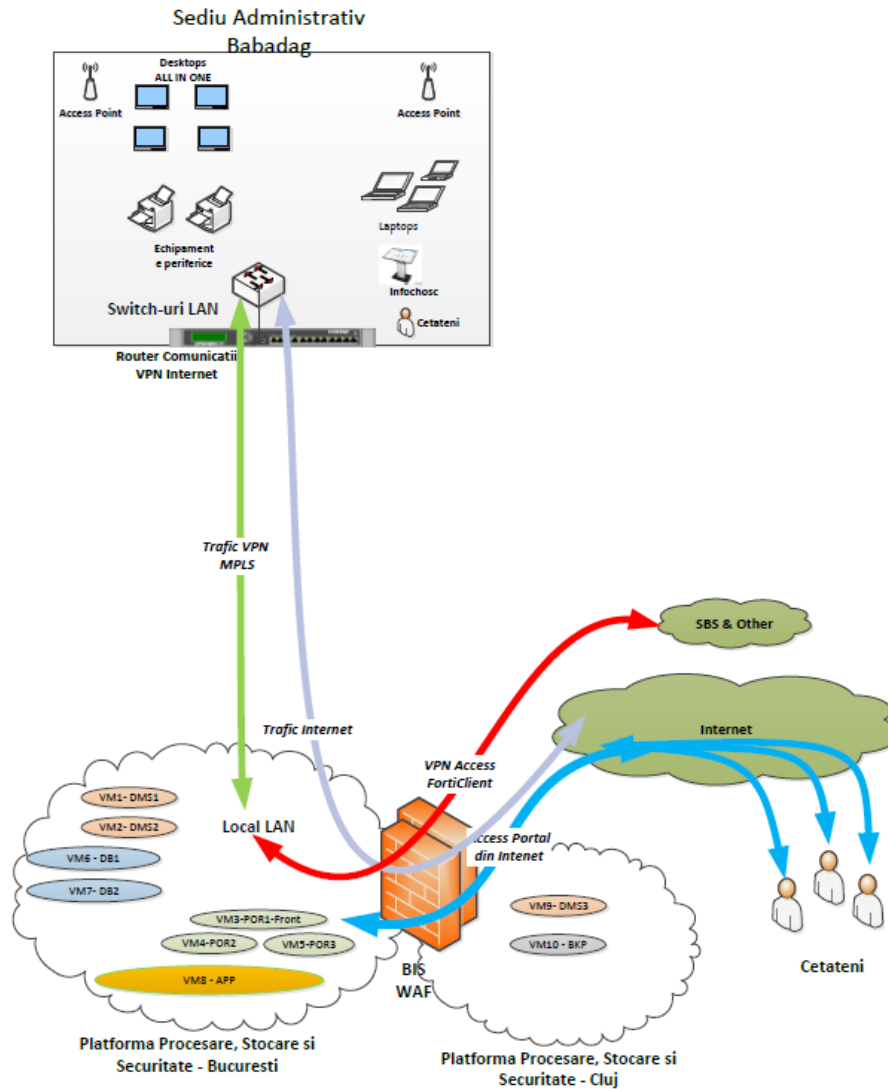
Sediu Administrativ Babadag

Desktops ALL IN ONE

Access Point

Access Point

Laptops

Echipament e periferice

Infochosc

Switch-uri LAN

Cetateni

Router Comunicatii VPN Internet

Trafic VPN MPLS

SBS & Other

Internet

Trafic Internet

VPN Access FortiClient

VM1- DMS1

VM2- DMS2

Local LAN

Access Portal din Intenet

VM6 - DB1

VM7- DB2

VM9- DMS3

VM3-POR1-Front

VM4-POR2

VM5-POR3

VM10 - BKP

VM8 - APP

BIS WAF

Cetateni

Platforma Procesare, Stocare si Securitate - Bucuresti

Platforma Procesare, Stocare si Securitate - Cluj